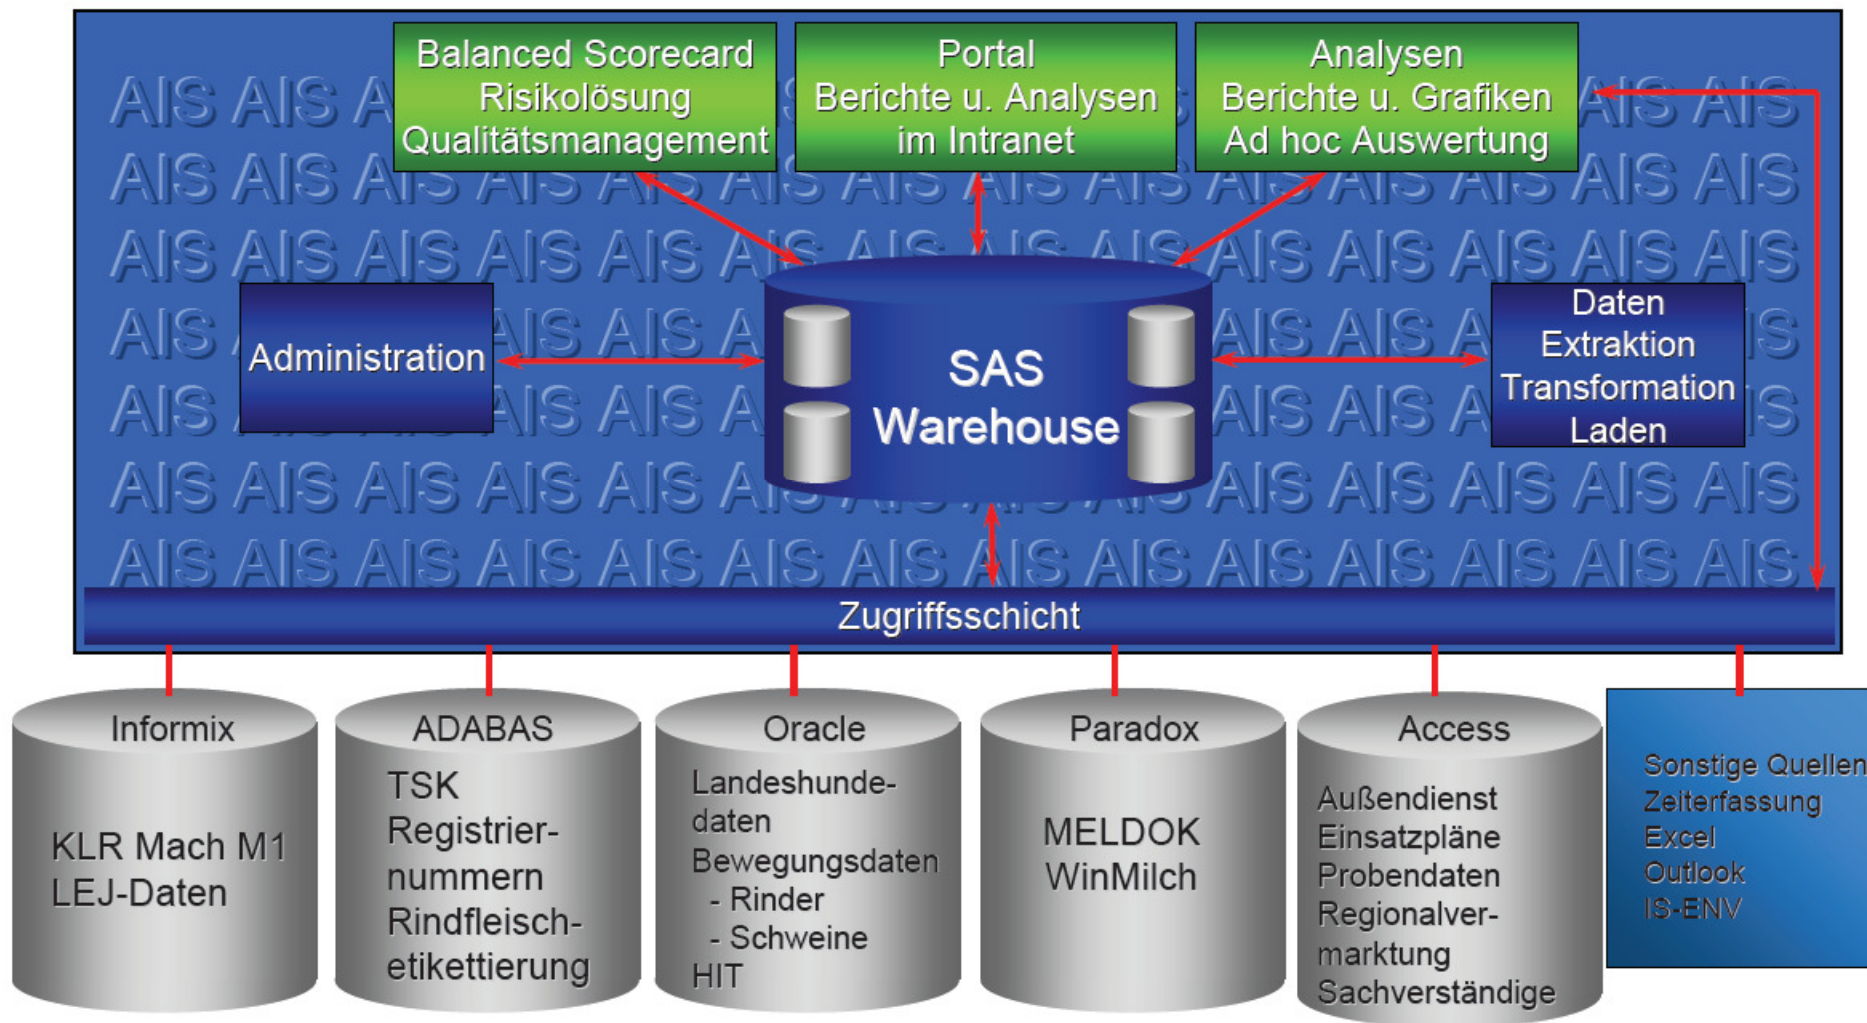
Balanced Scorecard
Risikolösung
Qualitätsmanagement

Portal
Berichte u. Analysen
im Intranet

Analysen
Berichte u. Grafiken
Ad hoc Auswertung

AIS AIS AIS AIS AIS AIS AIS AIS AIS AIS AIS AIS AIS AIS

Administration

SAS
Warehouse

Daten
Extraktion
Transformation
Laden

Zugriffsschicht

Informix
KLR Mach M1
LEJ-Daten

ADABAS
TSK
Registriernummern
Rindfleischetikettierung

Oracle
Landeshundedaten
Bewegungsdaten
- Rinder
- Schweine
HIT

Paradox
MELDOK
WinMilch

Access
Außendienst
Einsatzpläne
Probendaten
Regionalvermarktung
Sachverständige

Sonstige Quellen
Zeiterfassung
Excel
Outlook
IS-ENV